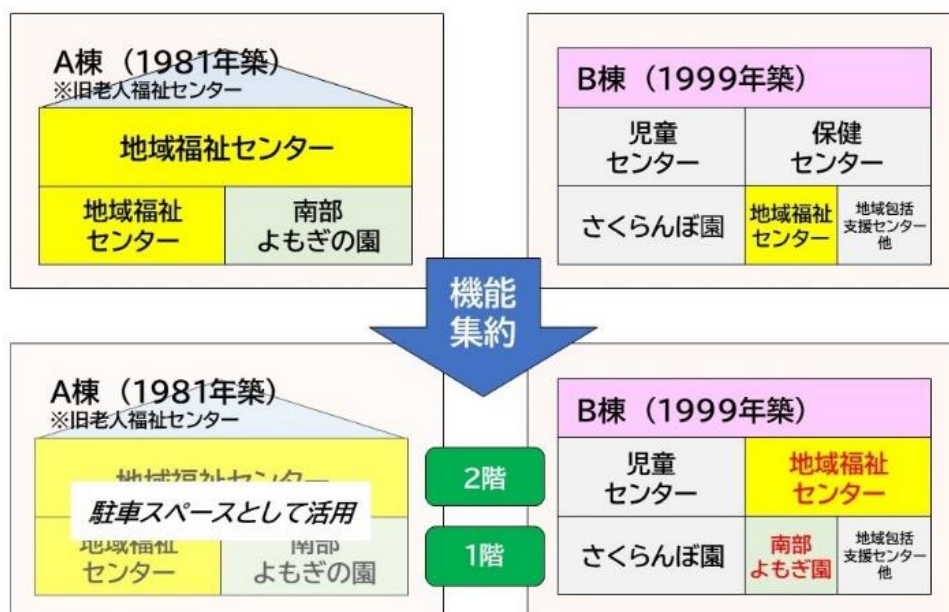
A棟（1981年築）
※旧老人福祉センター

地域福祉センター

地域福祉センター

南部よもぎの園

B棟（1999年築）

児童センター

保健センター

さくらんぼ園

地域福祉センター

地域包括支援センター他

機能集約

A棟（1981年築）
※旧老人福祉センター

地域福祉センター

駐車スペースとして活用

地域福祉センター

南部よもぎの園

2階

1階

B棟（1999年築）

児童センター

地域福祉センター

さくらんぼ園

南部よもぎ園

地域包括支援センター他